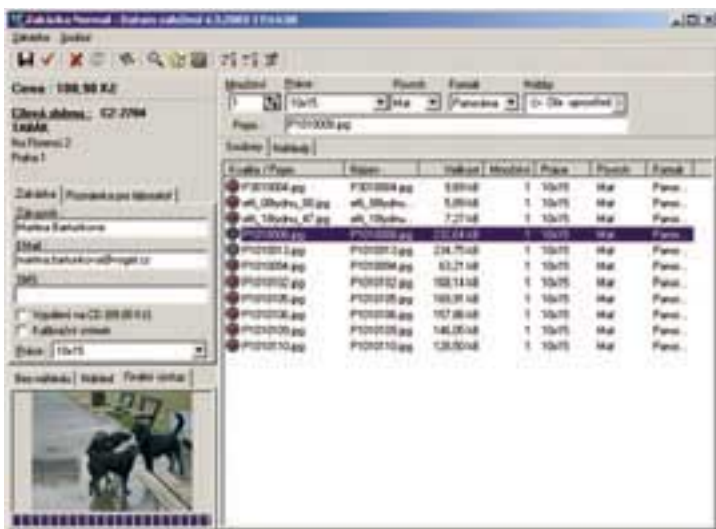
Zakázka Normal - Datum založení 4.3.2003 17:14:08

Zakázka Soubor

Cena : 108,50 Kč

Cílová složka: C2.2004
TABÁK
Na Florenci 2
Praha 1

Zakázka | Poznámka pro laboratoř

Zákazník
Martina Bartušková

Email
martina.bartuskova@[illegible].cz

SMS

Vypálení na CD (99,00 Kč)
Kalibrační snímek

Papír 10x15

Bez náhledu | Náhled | Finální výstup

Množství 1 | Papír 10x15 | Povrch Mat | Formát Panoráma | Ořez (> Dle. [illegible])

Popis P1010009.jpg

Soubory | Náhledy

| Kvalita / Popis | Název | Velikost | Množství | Papír | Povrch | Formát |
|---|---|---|---|---|---|---|
| P3010004.jpg | P3010004.jpg | 9,69 kB | 1 | 10x15 | Mat | Panor... |
| ati_08vdnu_90.jpg | ati_08vdnu... | 5,89 kB | 1 | 10x15 | Mat | Panor... |
| ati_18vdnu_47.jpg | ati_18vdnu... | 7,27 kB | 1 | 10x15 | Mat | Panor... |
| P1010009.jpg | P1010009.jpg | 232,64 kB | 1 | 10x15 | Mat | Panor... |
| P1010013.jpg | P1010013.jpg | 234,75 kB | 1 | 10x15 | Mat | Panor... |
| P1010004.jpg | P1010004.jpg | 63,21 kB | 1 | 10x15 | Mat | Panor... |
| P1010012.jpg | P1010012.jpg | 108,14 kB | 1 | 10x15 | Mat | Panor... |
| P1010105.jpg | P1010105.jpg | 169,91 kB | 1 | 10x15 | Mat | Panor... |
| P1010106.jpg | P1010106.jpg | 157,86 kB | 1 | 10x15 | Mat | Panor... |
| P1010109.jpg | P1010109.jpg | 146,05 kB | 1 | 10x15 | Mat | Panor... |
| P1010110.jpg | P1010110.jpg | 128,50 kB | 1 | 10x15 | Mat | Panor... |